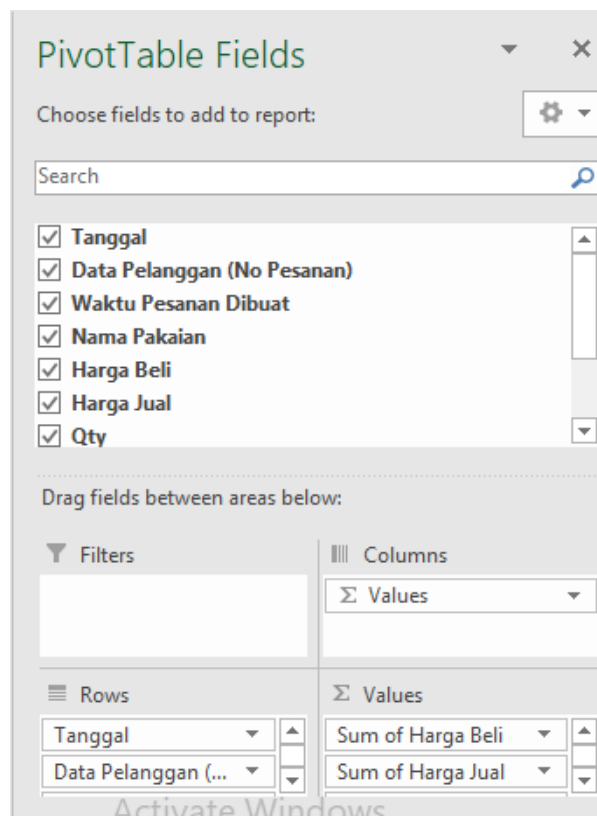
PivotTable Fields

Choose fields to add to report:

Search

☑ Tanggal
☑ Data Pelanggan (No Pesanan)
☑ Waktu Pesanan Dibuat
☑ Nama Pakaian
☑ Harga Beli
☑ Harga Jual
☑ Qty

Drag fields between areas below:

Filters

Columns
Σ Values

Rows
Tanggal
Data Pelanggan (...

Σ Values
Sum of Harga Beli
Sum of Harga Jual

Activate Windows